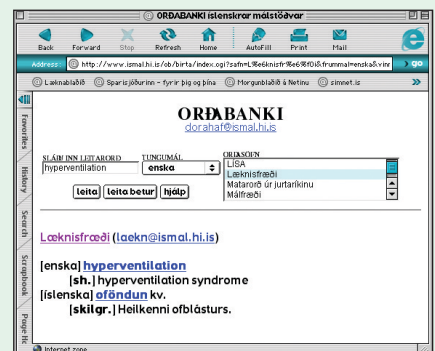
ORÐABANKI íslenskrar málstöðvar

Back Forward Stop Refresh Home AutoFill Print Mail

Address: http://www.ismal.hi.is/ob/birta/index.cgi?safn=L%e6knisfr%e6%f0i&frummal=enska&vin

Læknablaðið Sparisjóðurinn - fyrir þig og þína Morgunblaðið á Netinu simnet.is

Favorites History Search Scrapbook Page Holder

ORÐABANKI
dorahaf@ismal.hi.is

SLÁÐU INN LEITARORÐ
hyperventilation

TUNGUMÁL
enska

ORÐASÖFN
LISA
Læknisfræði
Matarorð úr jurtaríkinu
Málfræði

leita leita betur hjálp

Læknisfræði (laekn@ismal.hi.is)

[enska] hyperventilation
[sh.] hyperventilation syndrome
[íslenska] oföndun kv.
[skilgr.] Heilkenni ofblásturs.

Internet zone